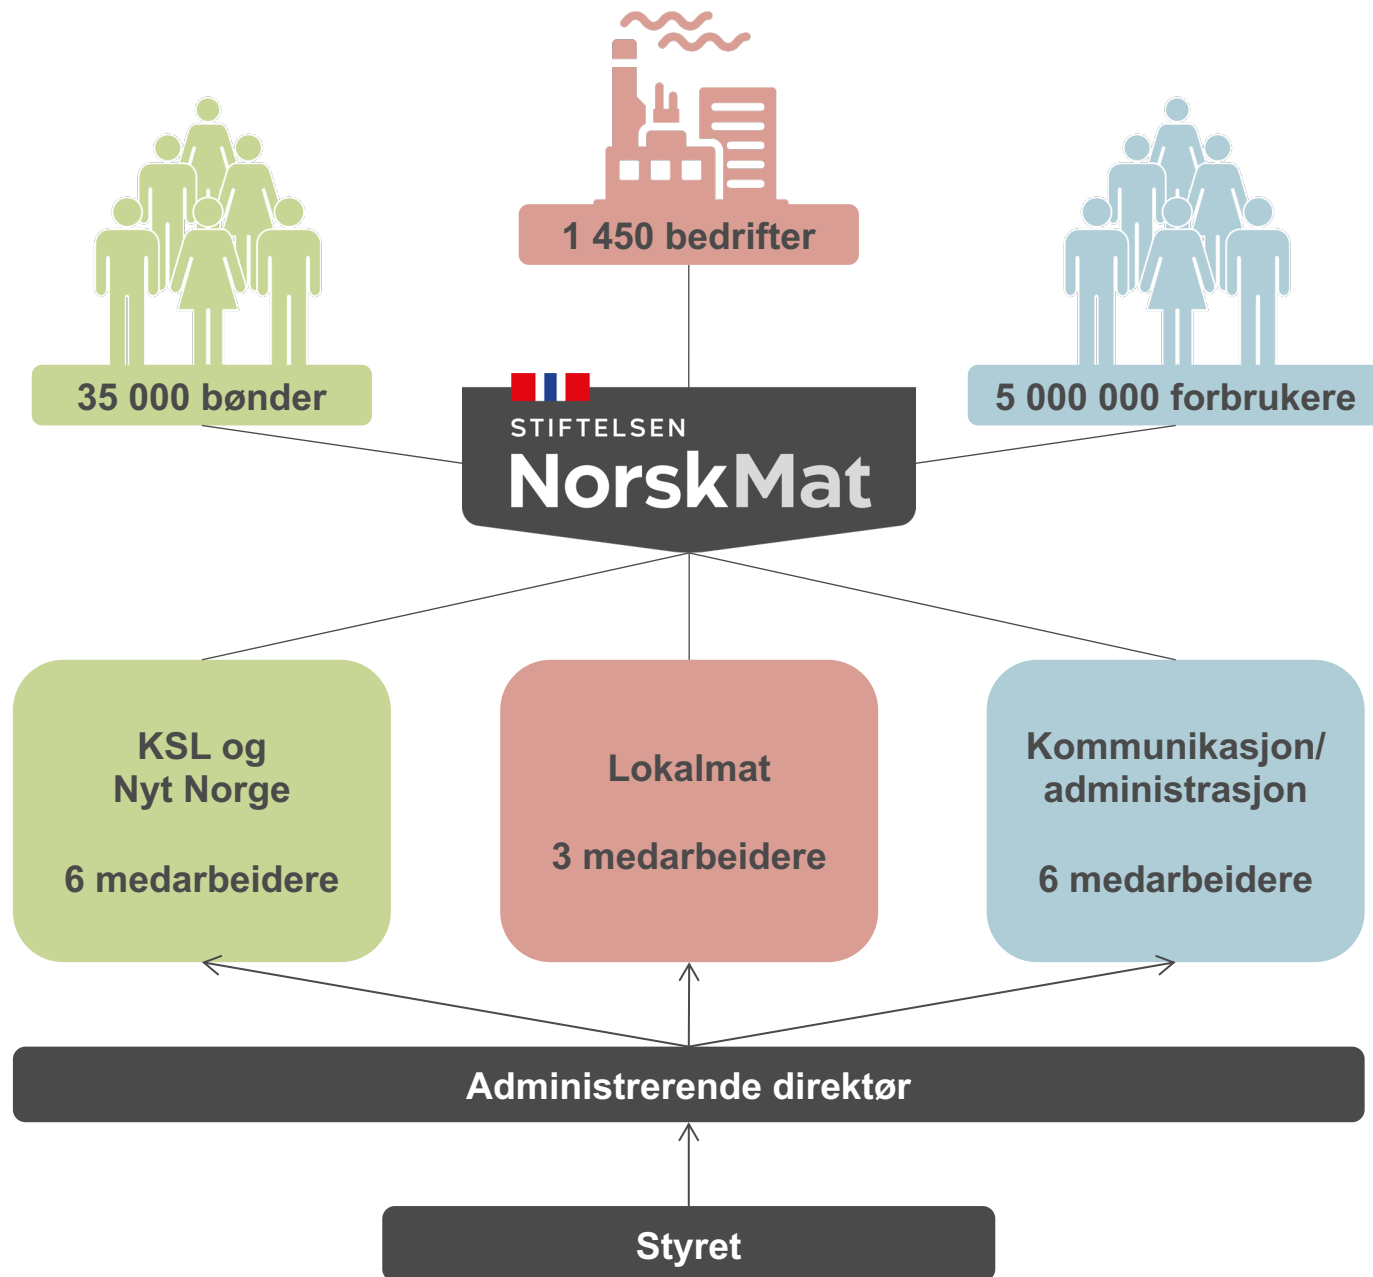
1 450 bedrifter

35 000 bønder

5 000 000 forbrukere

STIFTELSEN
NorskMat

KSL og
Nyt Norge

6 medarbeidere

Lokalmat

3 medarbeidere

Kommunikasjon/
administrasjon

6 medarbeidere

Administrerende direktør

Styret